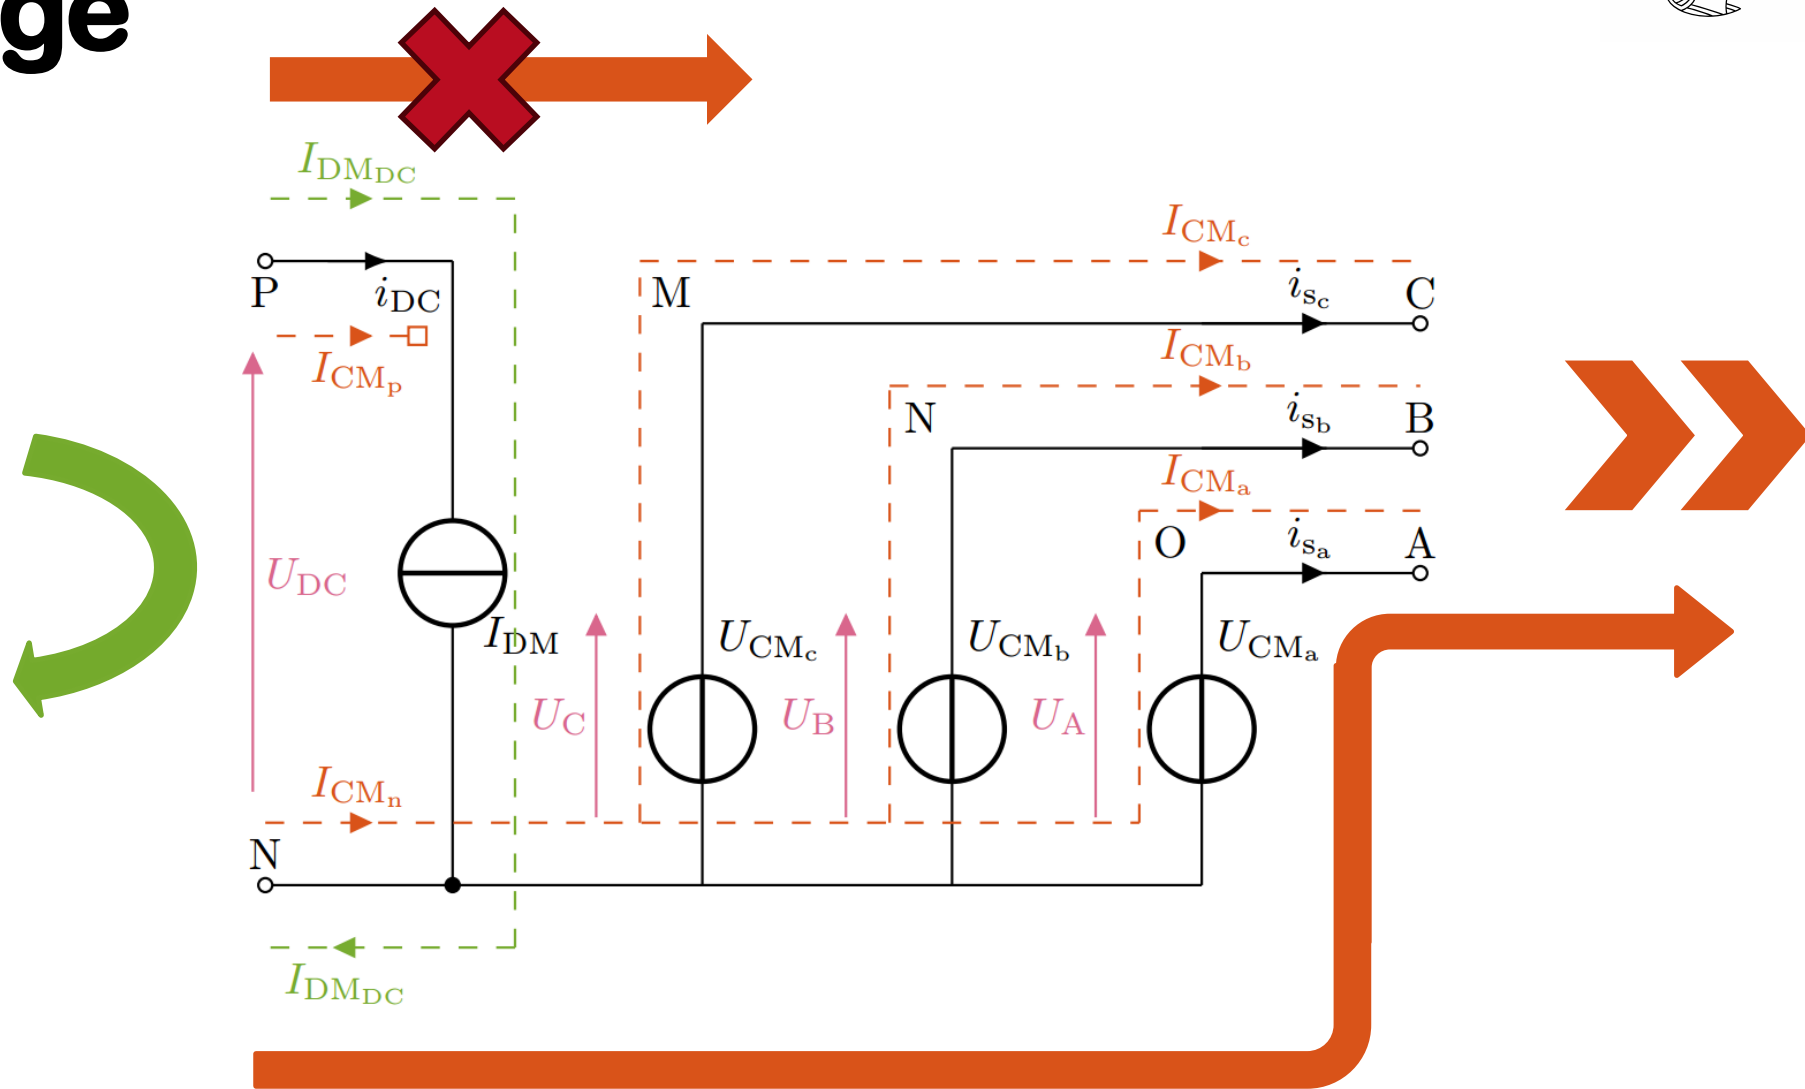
ge

$I_{\mathrm{DM_{DC}}}$

$I_{\mathrm{CM_c}}$

P $i_{\mathrm{DC}}$

M $i_{s_c}$ C

$I_{\mathrm{CM_p}}$

$I_{\mathrm{CM_b}}$

N $i_{s_b}$ B

$I_{\mathrm{CM_a}}$

O $i_{s_a}$ A

$U_{\mathrm{DC}}$

$I_{\mathrm{DM}}$

$U_{\mathrm{CM_c}}$ $U_{\mathrm{CM_b}}$ $U_{\mathrm{CM_a}}$

$U_{\mathrm{C}}$ $U_{\mathrm{B}}$ $U_{\mathrm{A}}$

$I_{\mathrm{CM_n}}$

N

$I_{\mathrm{DM_{DC}}}$